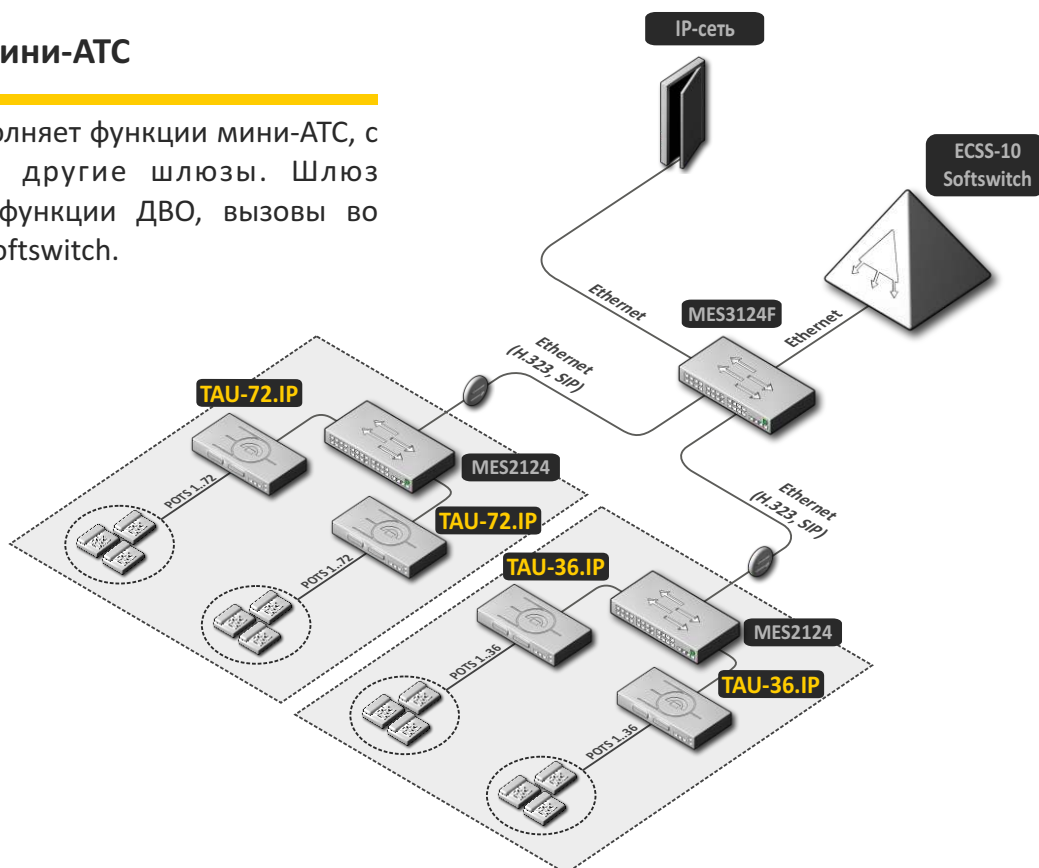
ини-АТС

олняет функции мини-АТС, с другие шлюзы. Шлюз функции ДВО, вызовы во oftswitch.

IP-сеть

ECSS-10 Softswitch

Ethernet

MES3124F

Ethernet

Ethernet (H.323, SIP)

TAU-72.IP

MES2124

POTS 1..72

TAU-72.IP

POTS 1..72

Ethernet (H.323, SIP)

TAU-36.IP

MES2124

POTS 1..36

TAU-36.IP

POTS 1..36